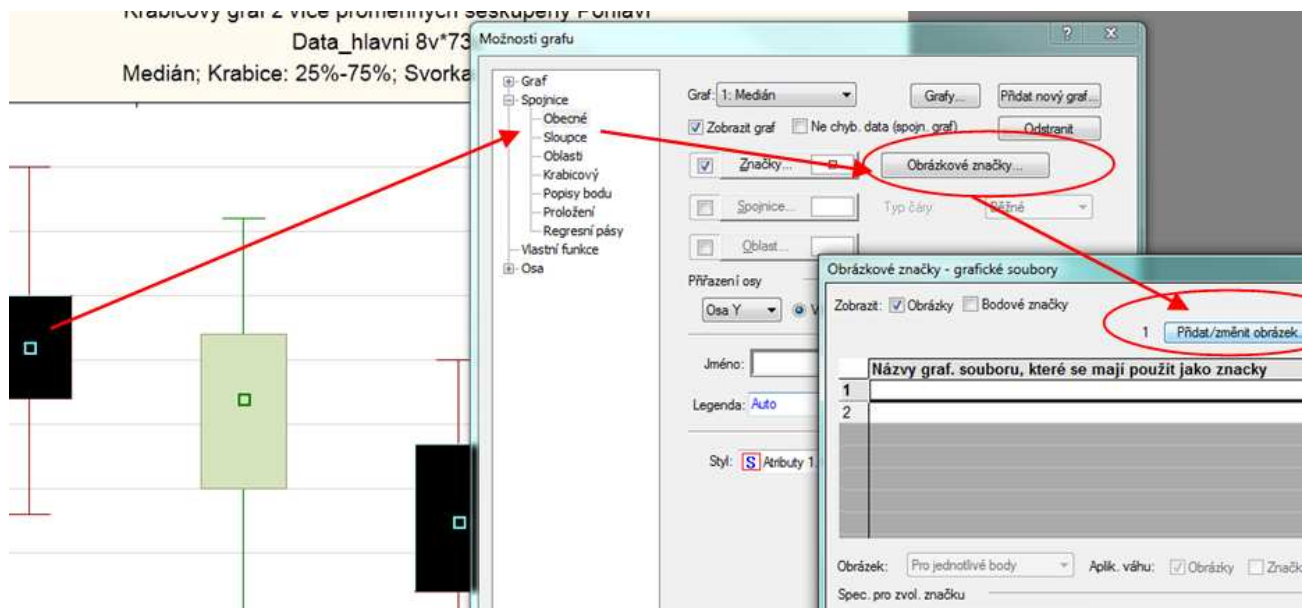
Krabicový graf z více proměnných seskupený Pohlaví
Data_hlavni 8v*73
Medián; Krabice: 25%-75%; Svorka

Možnosti grafu

Graf
Spojnice
Obecné
Sloupce
Oblasti
Krabicový
Popisy bodu
Proložení
Regresní pásy
Vlastní funkce
Osa

Graf: 1: Medián
Grafy...
Přidat nový graf...
Zobrazit graf
Ne chyb. data (spojn. graf)
Odstranit
Značky...
Obrázkové značky...
Spojnice...
Typ čáry
Pevně
Oblast...
Přiřazení osy
Osa Y
Jméno:
Legenda: Auto
Styl: S Atributy 1

Obrázkové značky - grafické soubory
Zobrazit: Obrázky Bodové značky
1 Přidat/změnit obrázek...
Názvy graf. souboru, které se mají použít jako znacky
1
2
Obrázek: Pro jednotlivé body
Aplik. váhu: Obrázky Značk
Spec. pro zvol. značku